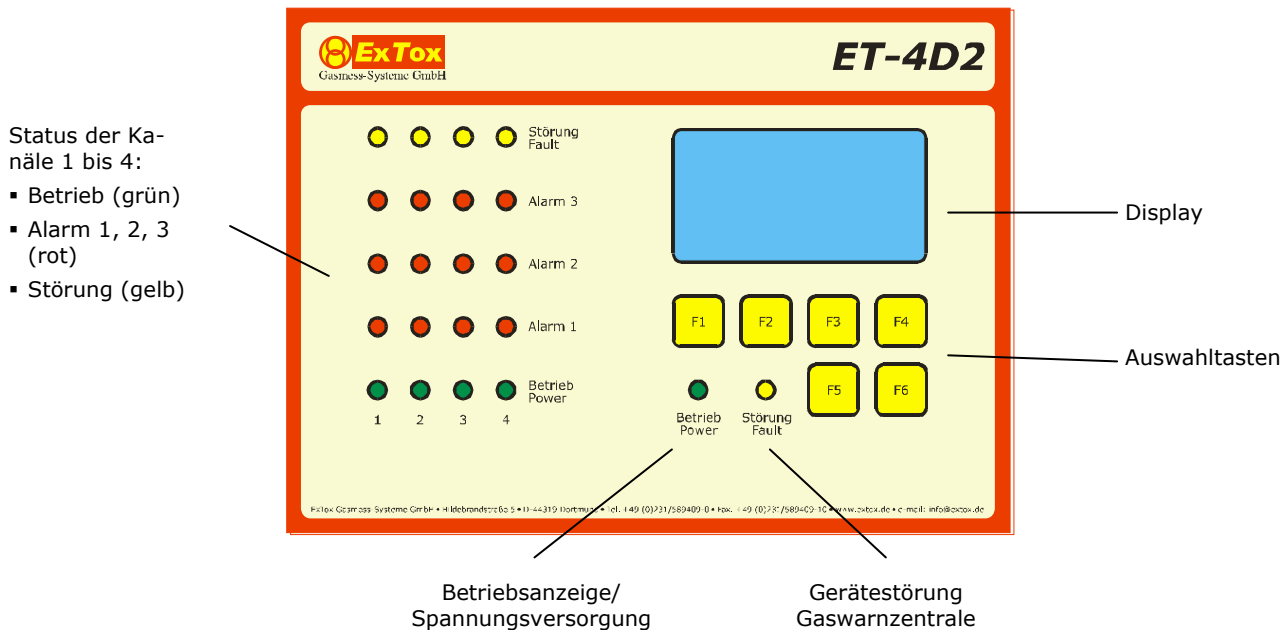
Status der Kanäle 1 bis 4:
▪ Betrieb (grün)
▪ Alarm 1, 2, 3 (rot)
▪ Störung (gelb)

ExTox
Gasmess-Systeme GmbH

ET-4D2

Störung
Fault

Alarm 3

Alarm 2

Alarm 1

Betrieb
Power

1 2 3 4

Display

F1 F2 F3 F4

F5 F6

Auswahltasten

Betrieb
Power

Störung
Fault

ExTox Gasmess-Systeme GmbH • Hildebrandstraße 5 • D-44319 Dortmund • Tel. +49 (0)231/589409-0 • Fax. +49 (0)231/589409-10 • www.extox.de • e-mail: info@extox.de

Betriebsanzeige/
Spannungsversorgung

Gerätestörung
Gaswarnzentrale